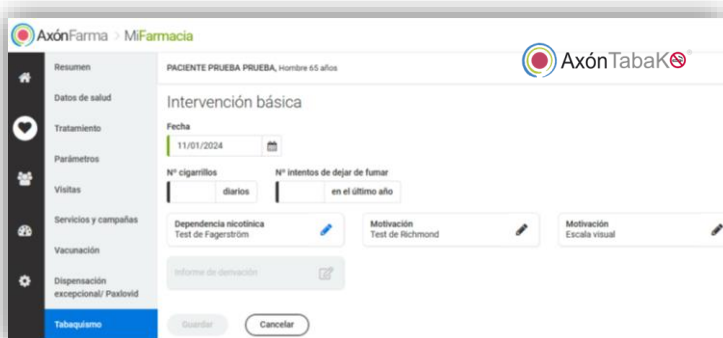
AxónFarma > MiFarmacia

Resumen
Datos de salud
Tratamiento
Parámetros
Visitas
Servicios y campañas
Vacunación
Dispensación excepcional/ Paxlovid
Tabaquismo

PACIENTE PRUEBA PRUEBA, Hombre 65 años

AxónTabaKO

Intervención básica

Fecha
11/01/2024

Nº cigarrillos
diarios

Nº intentos de dejar de fumar
en el último año

Dependencia nicotínica
Test de Fagerström

Motivación
Test de Richmond

Motivación
Escala visual

Informe de derivación

Guardar
Cancelar